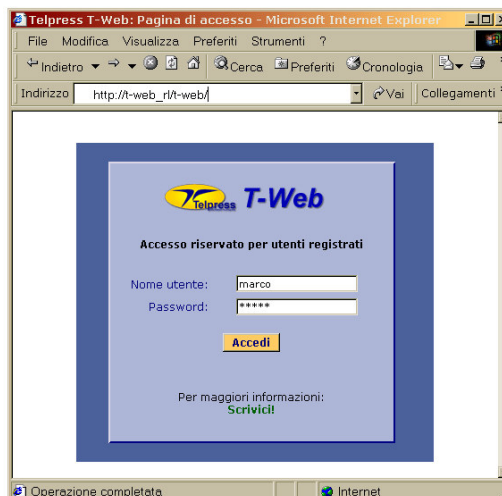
Telpress T-Web: Pagina di accesso - Microsoft Internet Explorer

File Modifica Visualizza Preferiti Strumenti ?

Indietro Cerca Preferiti Cronologia

Indirizzo http://t-web_rl/t-web/ Vai Collegamenti

Telpress T-Web

Accesso riservato per utenti registrati

Nome utente: marco
Password: *****

Accedi

Per maggiori informazioni:
Scrivici!

Operazione completata Internet